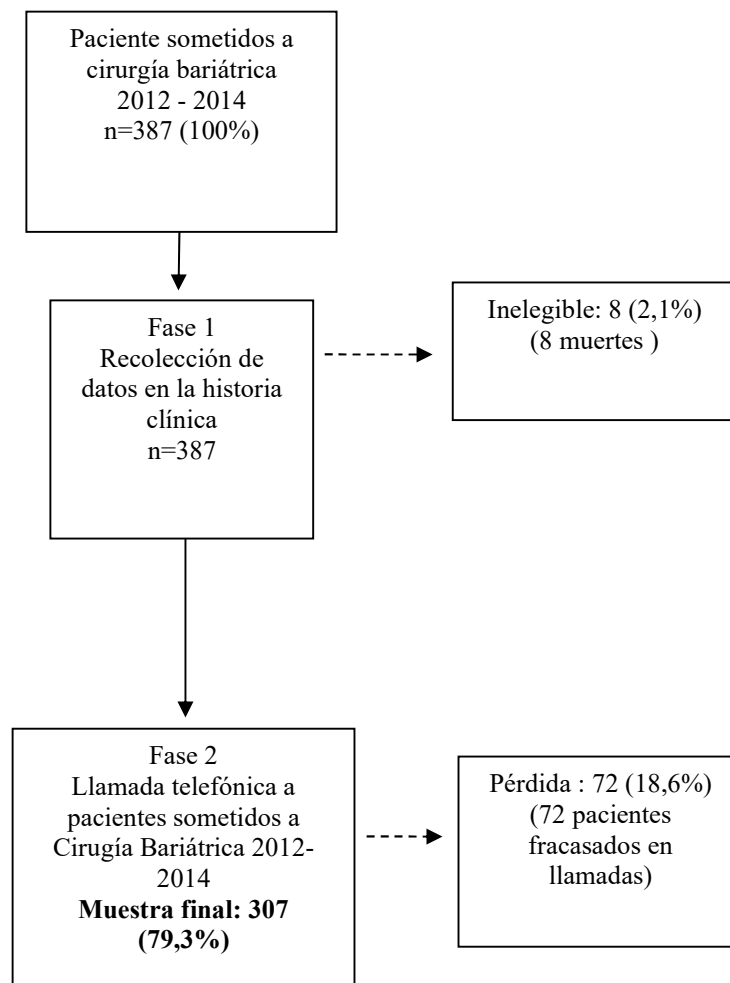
Paciente sometidos a cirurgía bariátrica 2012 - 2014 n=387 (100%)

Fase 1 Recolección de datos en la historia clínica n=387

Inelegible: 8 (2,1%) (8 muertes )

Fase 2 Llamada telefónica a pacientes sometidos a Cirugía Bariátrica 2012-2014 **Muestra final: 307 (79,3%)**

Pérdida : 72 (18,6%) (72 pacientes fracasados en llamadas)